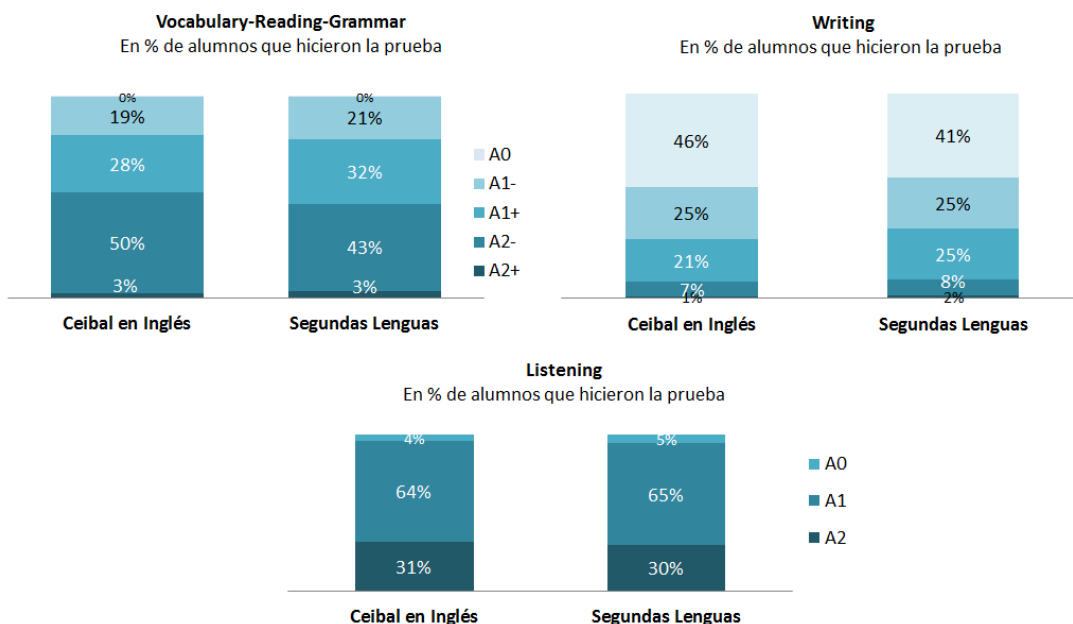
Vocabulary-Reading-Grammar
En % de alumnos que hicieron la prueba

0%
19%
28%
50%
3%
Ceibal en Inglés

0%
21%
32%
43%
3%
Segundas Lenguas

A0
A1-
A1+
A2-
A2+

Writing
En % de alumnos que hicieron la prueba

46%
25%
21%
7%
1%
Ceibal en Inglés

41%
25%
25%
8%
2%
Segundas Lenguas

Listening
En % de alumnos que hicieron la prueba

4%
64%
31%
Ceibal en Inglés

5%
65%
30%
Segundas Lenguas

A0
A1
A2